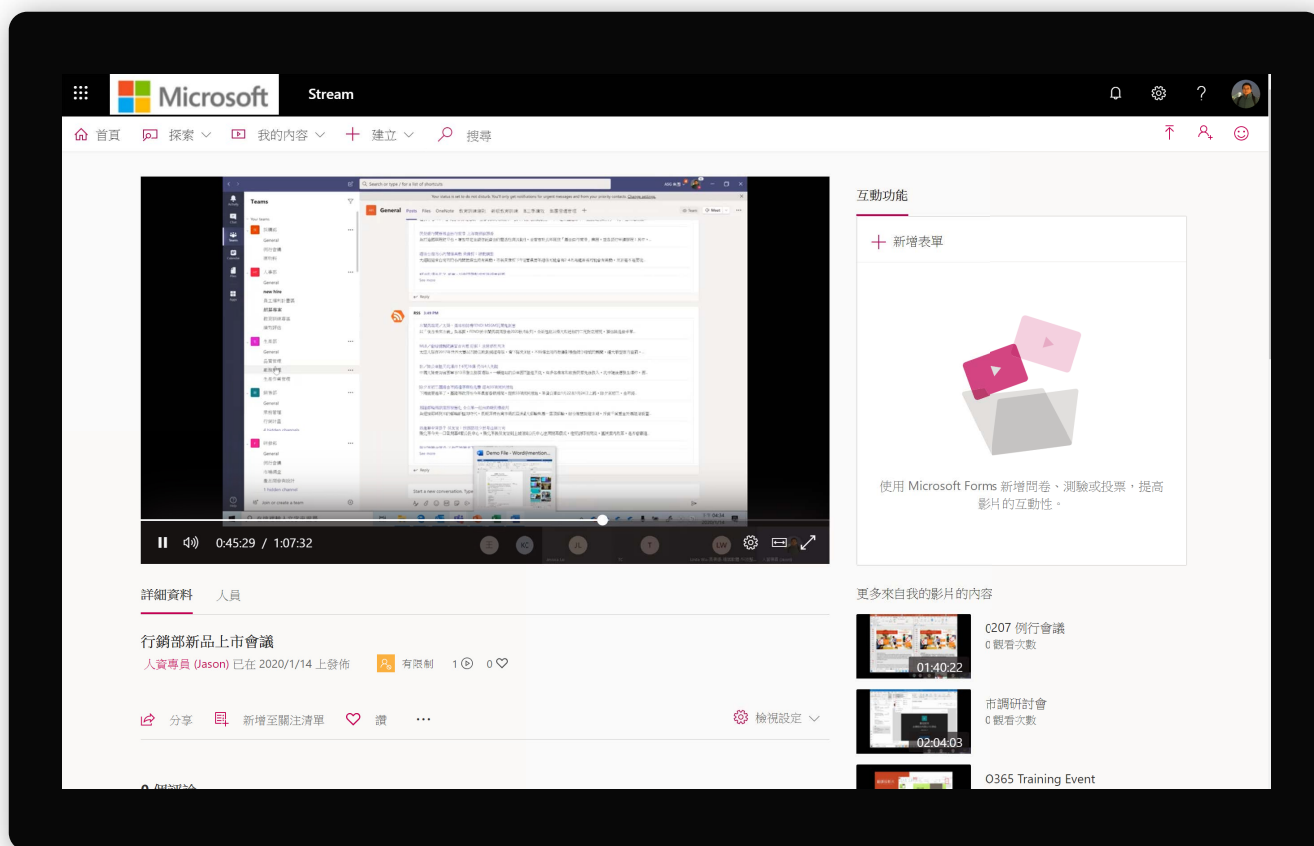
Microsoft Stream

首頁 探索 我的內容 建立 搜尋

Teams

General

0:45:29 / 1:07:32

互動功能

新增表單

使用 Microsoft Forms 新增問卷、測驗或投票，提高影片的互動性。

詳細資料 人員

行銷部新品上市會議

人資專員 (Jason) 已在 2020/1/14 上發佈 有限制 1 0

分享 新增至關注清單 讚 ··· 檢視設定

更多來自我的影片的內容

0207 例行會議
0 觀看次數
01:40:22

市調研討會
0 觀看次數
02:04:03

O365 Training Event